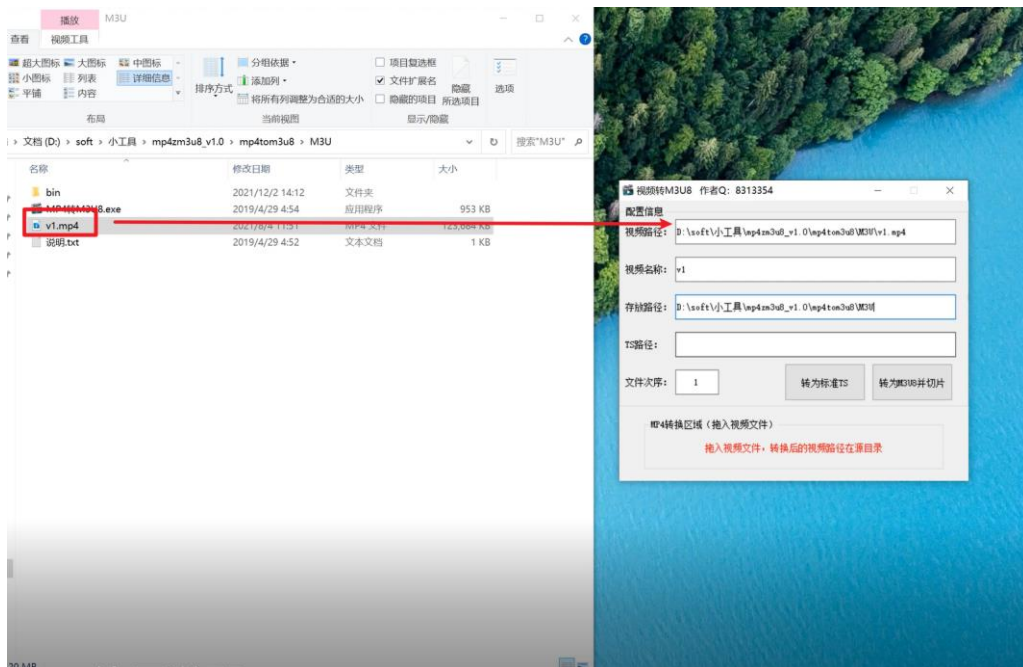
播放 M3U

查看 视频工具

超大图标 大图标 中图标
小图标 列表 详细信息
平铺 内容

布局

排序方式

分组依据
添加列
将所有列调整为合适的大小

当前视图

项目复选框
文件扩展名
隐藏的项目

隐藏 所选项目

选项

显示/隐藏

> 文档 (D:) > soft > 小工具 > mp4zm3u8_v1.0 > mp4tom3u8 > M3U

搜索"M3U"

| 名称 | 修改日期 | 类型 | 大小 |
|---|---|---|---|
| bin | 2021/12/2 14:12 | 文件夹 | |
| MP4转M3U8.exe | 2019/4/29 4:54 | 应用程序 | 953 KB |
| v1.mp4 | 2021/6/4 11:51 | MP4 文件 | 123,684 KB |
| 说明.txt | 2019/4/29 4:52 | 文本文档 | 1 KB |

视频转M3U8 作者Q: 8313354

配置信息

视频路径: D:\soft\小工具\mp4zm3u8_v1.0\mp4tom3u8\M3U\v1.mp4

视频名称: v1

存放路径: D:\soft\小工具\mp4zm3u8_v1.0\mp4tom3u8\M3U

TS路径:

文件次序: 1

转为标准TS

转为M3U8并切片

MP4转换区域（拖入视频文件）

拖入视频文件，转换后的视频路径在源目录